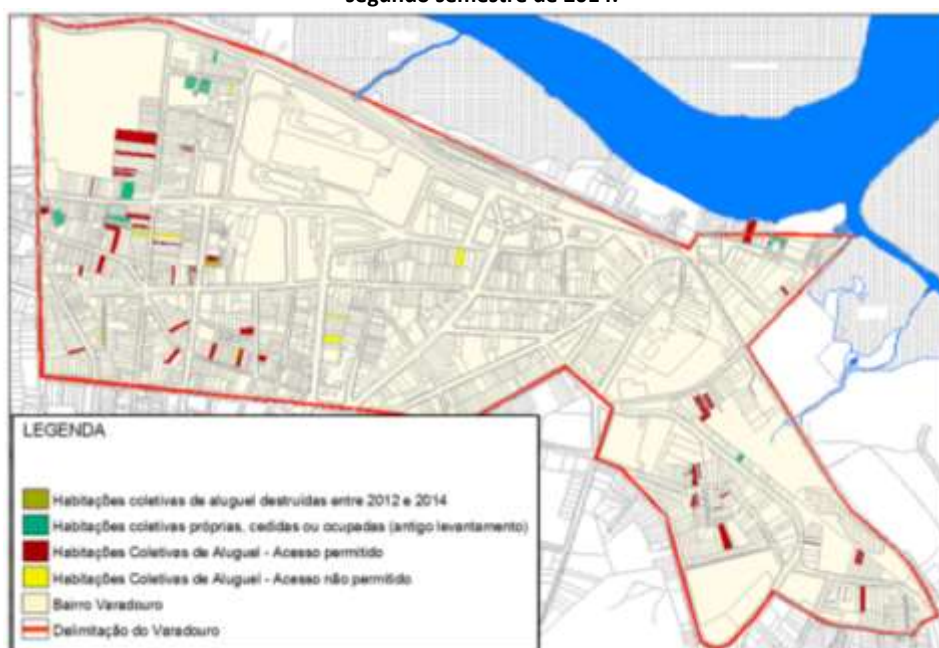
segundo semestre de 2014.

LEGENDA

Habitações coletivas de aluguel destruídas entre 2012 e 2014
Habitações coletivas próprias, cedidas ou ocupadas (antigo levantamento)
Habitações Coletivas de Aluguel - Acesso permitido
Habitações Coletivas de Aluguel - Acesso não permitido
Bairro Varadouro
Delimitação do Varadouro